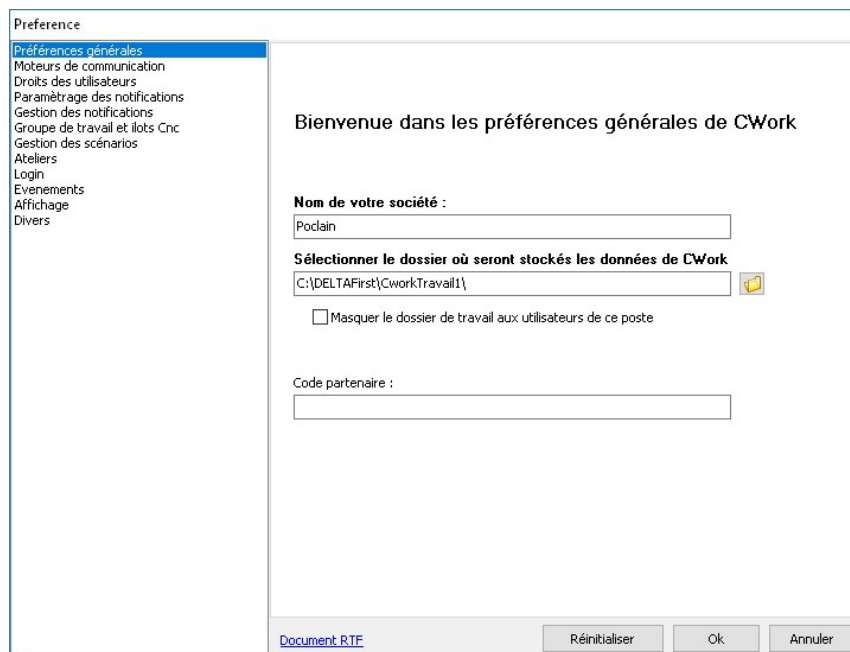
Preference

Préférences générales
Moteurs de communication
Droits des utilisateurs
Paramètrage des notifications
Gestion des notifications
Groupe de travail et ilots Cnc
Gestion des scénarios
Ateliers
Login
Evenements
Affichage
Divers

Bienvenue dans les préférences générales de CWork

Nom de votre société :

Poclain

Sélectionner le dossier où seront stockés les données de CWork

C:\DELTAFirst\CworkTravail1\

Masquer le dossier de travail aux utilisateurs de ce poste

Code partenaire :

Document RTF

Réinitialiser

Ok

Annuler